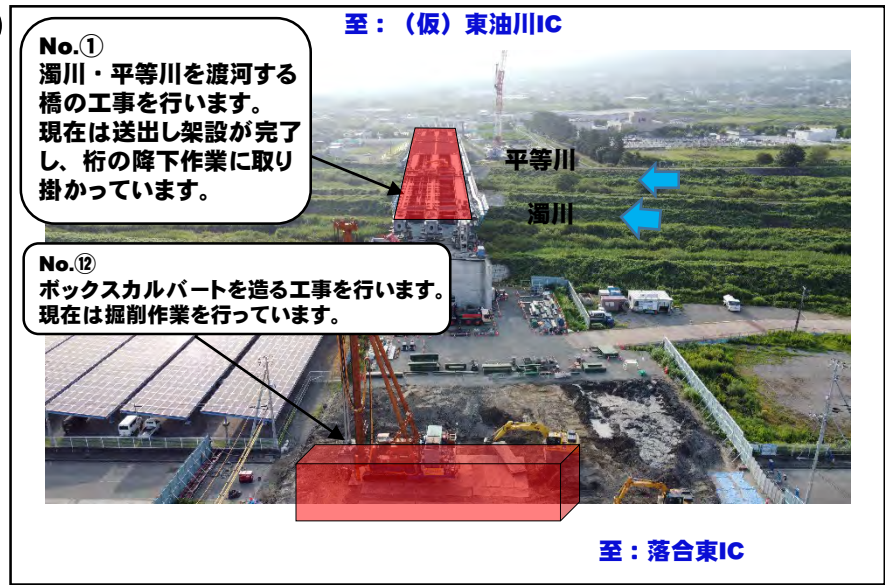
至：（仮）東油川IC

No.①
濁川・平等川を渡河する橋の工事を行います。
現在は送出し架設が完了し、桁の降下作業に取り掛かっています。

平等川

濁川

No.⑫
ボックスカルバートを造る工事を行います。
現在は掘削作業を行っています。

至：落合東IC